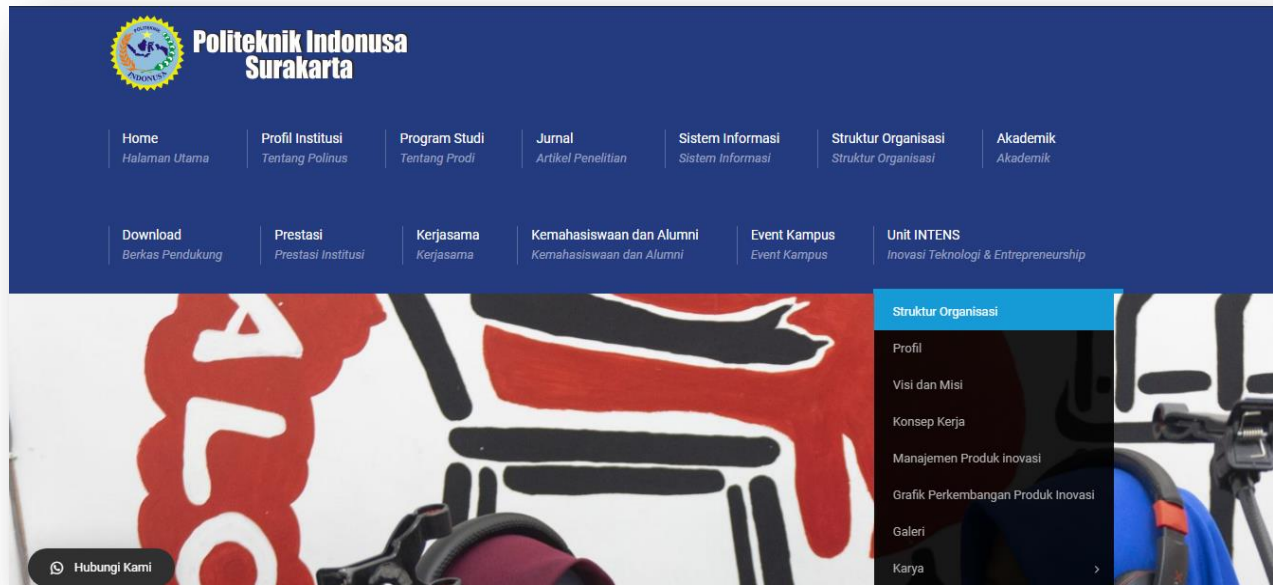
POLITEKNIK INDONUSA

Politeknik Indonusa Surakarta

Home
Halaman Utama

Profil Institusi
Tentang Polinus

Program Studi
Tentang Prodi

Jurnal
Artikel Penelitian

Sistem Informasi
Sistem Informasi

Struktur Organisasi
Struktur Organisasi

Akademik
Akademik

Download
Berkas Pendukung

Prestasi
Prestasi Institusi

Kerjasama
Kerjasama

Kemahasiswaan dan Alumni
Kemahasiswaan dan Alumni

Event Kampus
Event Kampus

Unit INTENS
Inovasi Teknologi & Entrepreneurship

Struktur Organisasi
Profil
Visi dan Misi
Konsep Kerja
Manajemen Produk inovasi
Grafik Perkembangan Produk Inovasi
Galeri
Karya

Hubungi Kami